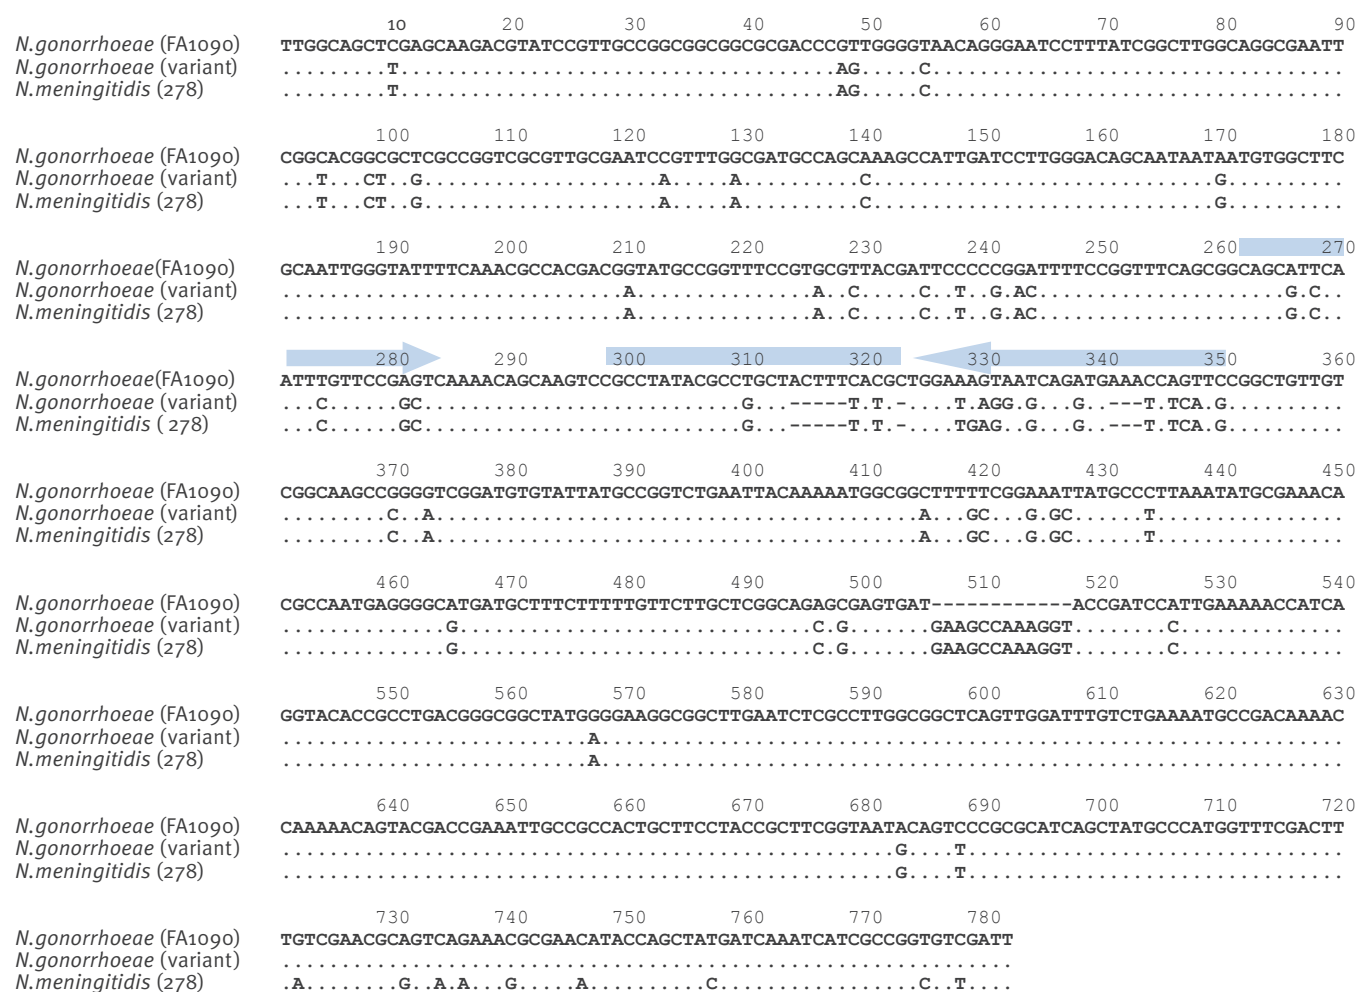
10 20 30 40 50 60 70 80 90
N.gonorrhoeae (FA1090) TTGGCAGCTCGAGCAAGACGTATCCGTTGCCGGCGGCGGCGCGACCCGTTGGGGTAACAGGGAATCCTTTATCGGCTTGGCAGGCGAATT
N.gonorrhoeae (variant) .........T...............................AG.....C............................................
N.meningitidis (278) .........T...............................AG.....C............................................

100 110 120 130 140 150 160 170 180
N.gonorrhoeae (FA1090) CGGCACGGCGCTCGCCGGTCGCGTTGCGAATCCGTTTGGCGATGCCAGCAAAGCCATTGATCCTTGGGACAGCAATAATAATGTGGCTTC
N.gonorrhoeae (variant) ...T...CT..G....................A.....A.........C..............................G.........
N.meningitidis (278) ...T...CT..G....................A.....A.........C..............................G.........

190 200 210 220 230 240 250 260 270
N.gonorrhoeae(FA1090) GCAATTGGGTATTTTCAAACGCCACGACGGTATGCCGGTTTCCGTGCGTTACGATTCCCCCGGATTTTCCGGTTTCAGCGGCAGCATTCA
N.gonorrhoeae (variant) ............................A..............A..C.....C..T..G.AC......................G.C..
N.meningitidis (278) ............................A..............A..C.....C..T..G.AC......................G.C..

280 290 300 310 320 330 340 350 360
N.gonorrhoeae(FA1090) ATTTGTTCCGAGTCAAAACAGCAAGTCCGCCTATACGCCTGCTACTTTCACGCTGGAAAGTAATCAGATGAAACCAGTTCCGGCTGTTGT
N.gonorrhoeae (variant) ...C......GC..........................G...-----T.T.-.....T.AGG.G....G..---T.TCA.G..........
N.meningitidis ( 278) ...C......GC..........................G...-----T.T.-.....TGAG..G....G..---T.TCA.G..........

370 380 390 400 410 420 430 440 450
N.gonorrhoeae (FA1090) CGGCAAGCCGGGGTCGGATGTGTATTATGCCGGTCTGAATTACAAAAATGGCGGCTTTTTCGGAAATTATGCCCTTAAATATGCGAAACA
N.gonorrhoeae (variant) .........C..A...............................................A...GC...G.GC......T...............
N.meningitidis (278) .........C..A...............................................A...GC...G.GC......T...............

460 470 480 490 500 510 520 530 540
N.gonorrhoeae (FA1090) CGCCAATGAGGGGCATGATGCTTTCTTTTTGTTCTTGCTCGGCAGAGCGAGTGAT------------ACCGATCCATTGAAAAACCATCA
N.gonorrhoeae (variant) ..............G..........................C.G.......GAAGCCAAAGGT........C..............
N.meningitidis (278) ..............G..........................C.G.......GAAGCCAAAGGT........C..............

550 560 570 580 590 600 610 620 630
N.gonorrhoeae (FA1090) GGTACACCGCCTGACGGGCGGCTATGGGGAAGGCGGCTTGAATCTCGCCTTGGCGGCTCAGTTGGATTTGTCTGAAAATGCCGACAAAAC
N.gonorrhoeae (variant) ..........................A...............................................................
N.meningitidis (278) ..........................A...............................................................

640 650 660 670 680 690 700 710 720
N.gonorrhoeae (FA1090) CAAAAACAGTACGACCGAAATTGCCGCCACTGCTTCCTACCGCTTCGGTAATACAGTCCCGCGCATCAGCTATGCCCATGGTTTCGACTT
N.gonorrhoeae (variant) .........................................................G....T.........................
N.meningitidis (278) .........................................................G....T.........................

730 740 750 760 770 780
N.gonorrhoeae (FA1090) TGTCGAACGCAGTCAGAAACGCGAACATACCAGCTATGATCAAATCATCGCCGGTGTCGATT
N.gonorrhoeae (variant) ..............................................................
N.meningitidis (278) .A........G..A.A...G.....A..........C.................C..T...